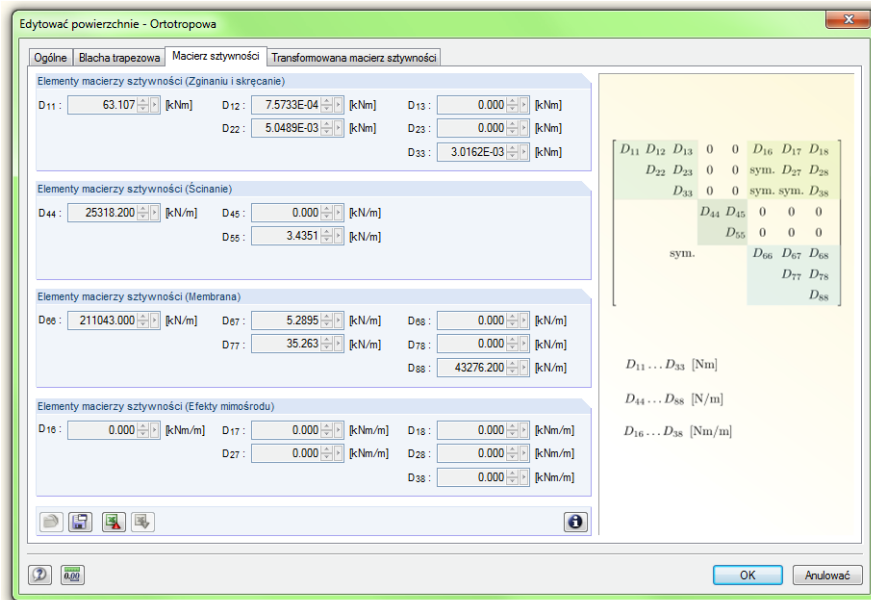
Edytować powierzchnie - Ortotropowa

Ogólne | Blacha trapezowa | Macierz sztywności | Transformowana macierz sztywności

Elementy macierzy sztywności (Zginaniu i skręcanie)

D11 : 63.107 [kNm]
D12 : 7.5733E-04 [kNm]
D13 : 0.000 [kNm]
D22 : 5.0489E-03 [kNm]
D23 : 0.000 [kNm]
D33 : 3.0162E-03 [kNm]

Elementy macierzy sztywności (Ścinanie)

D44 : 25318.200 [kN/m]
D45 : 0.000 [kN/m]
D55 : 3.4351 [kN/m]

Elementy macierzy sztywności (Membrana)

D66 : 211043.000 [kN/m]
D67 : 5.2895 [kN/m]
D68 : 0.000 [kN/m]
D77 : 35.263 [kN/m]
D78 : 0.000 [kN/m]
D88 : 43276.200 [kN/m]

Elementy macierzy sztywności (Efekty mimośrodu)

D16 : 0.000 [kNm/m]
D17 : 0.000 [kNm/m]
D18 : 0.000 [kNm/m]
D27 : 0.000 [kNm/m]
D28 : 0.000 [kNm/m]
D38 : 0.000 [kNm/m]

$\begin{bmatrix} D_{11} & D_{12} & D_{13} & 0 & 0 & D_{16} & D_{17} & D_{18} \\ & D_{22} & D_{23} & 0 & 0 & \text{sym.} & D_{27} & D_{28} \\ & & D_{33} & 0 & 0 & \text{sym.} & \text{sym.} & D_{38} \\ & & & D_{44} & D_{45} & 0 & 0 & 0 \\ & & & & D_{55} & 0 & 0 & 0 \\ & \text{sym.} & & & & D_{66} & D_{67} & D_{68} \\ & & & & & & D_{77} & D_{78} \\ & & & & & & & D_{88} \end{bmatrix}$

$D_{11} \ldots D_{33}$ [Nm]

$D_{44} \ldots D_{88}$ [N/m]

$D_{16} \ldots D_{38}$ [Nm/m]

0.00

OK | Anuluować